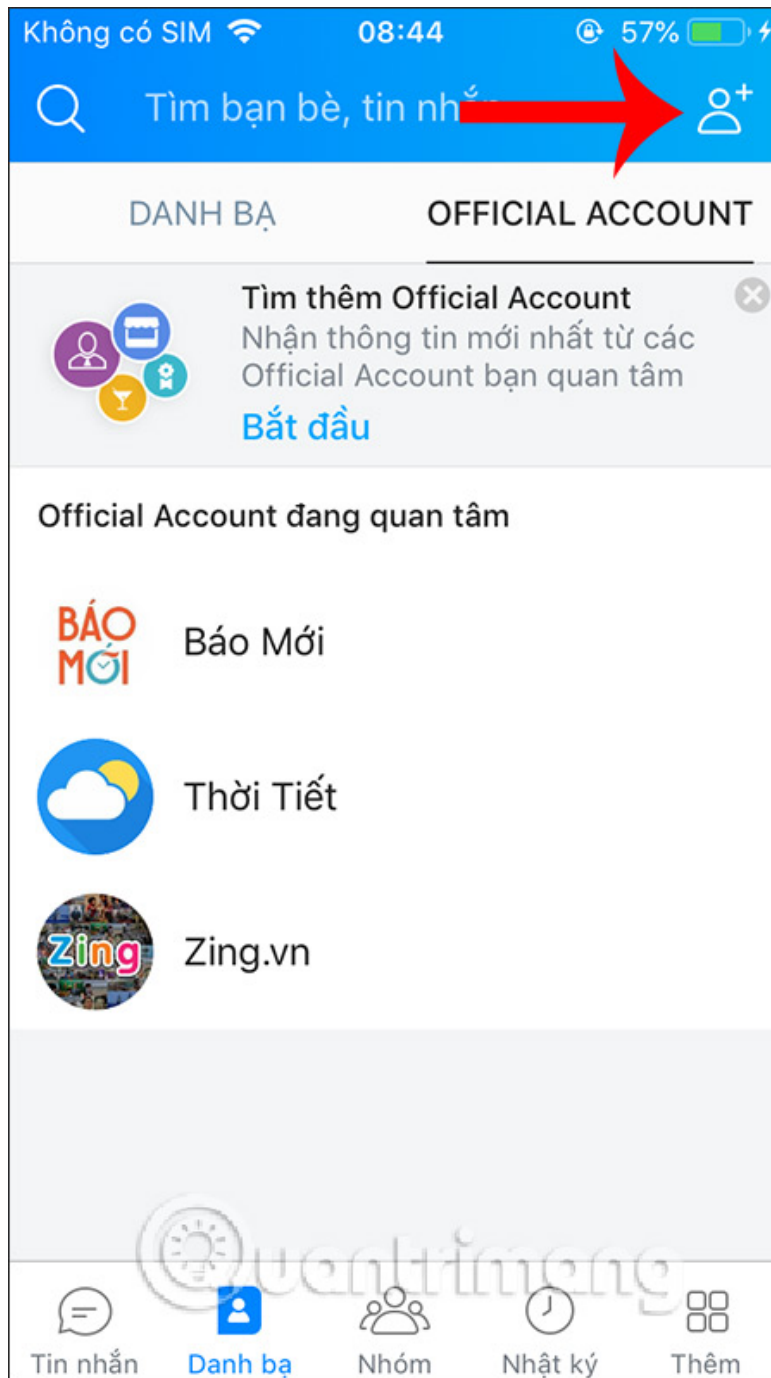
Không có SIM 08:44 57%

Tìm bạn bè, tin nh

DANH BẠ OFFICIAL ACCOUNT

Tìm thêm Official Account
Nhận thông tin mới nhất từ các Official Account bạn quan tâm
Bắt đầu

Official Account đang quan tâm

BÁO MỚI
Báo Mới

Thời Tiết

Zing
Zing.vn

Quantrimang

Tin nhắn Danh bạ Nhóm Nhật ký Thêm